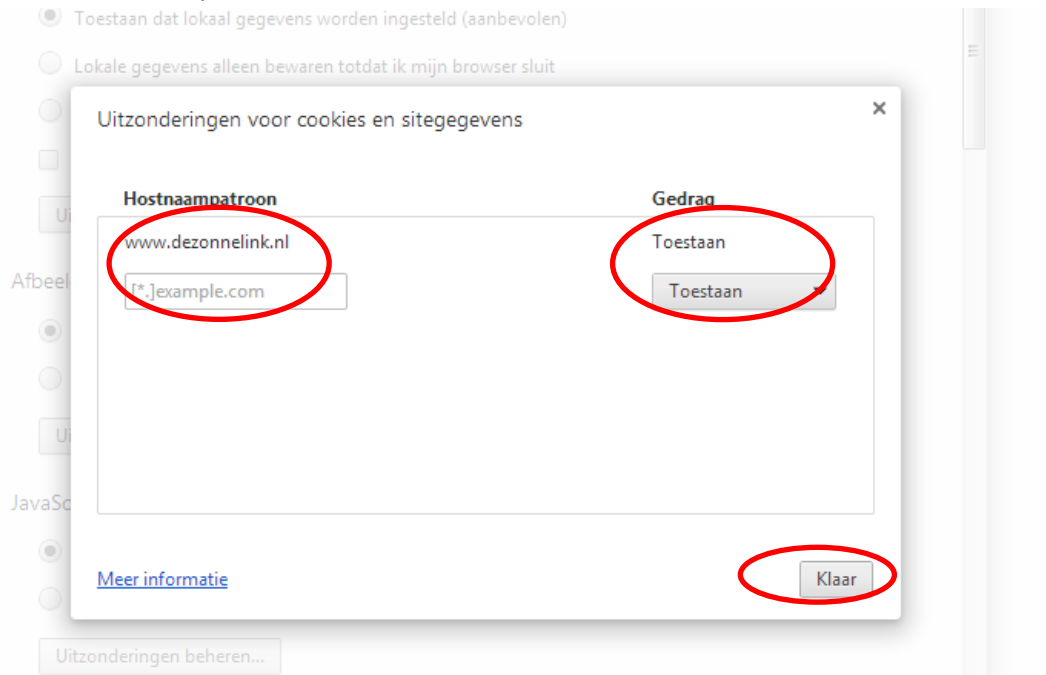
Toestaan dat lokaal gegevens worden ingesteld (aanbevolen)

Lokale gegevens alleen bewaren totdat ik mijn browser sluit

Ui

Afbeel

Ui

JavaSc

Uitzonderingen beheren...

Uitzonderingen voor cookies en sitegegevens

×

| Hostnaampatroon | Gedrag |
|---|---|
| www.dezonnelink.nl | Toestaan |
| [*.]example.com | Toestaan |

Meer informatie

Klaar